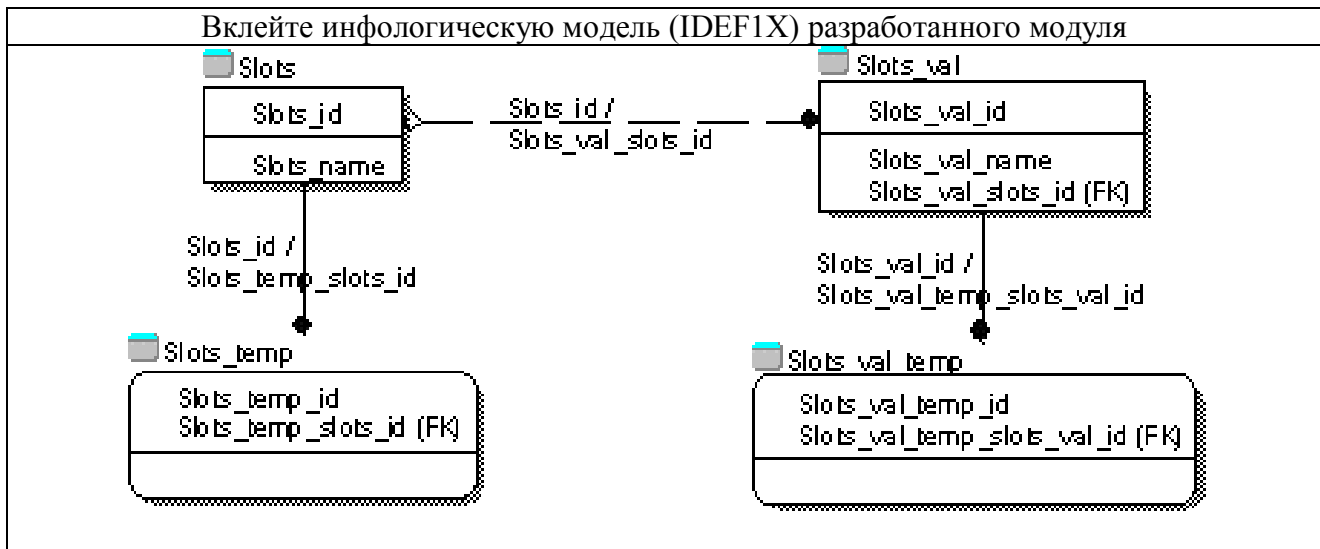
Вклейте инфологическую модель (IDEF1X) разработанного модуля

Slots

Slots_id

Slots_name

Slots_id /
Slots_val_slots_id

Slots_val

Slots_val_id

Slots_val_name
Slots_val_slots_id (FK)

Slots_id /
Slots_temp_slots_id

Slots_val_id /
Slots_val_temp_slots_val_id

Slots_temp

Slots_temp_id
Slots_temp_slots_id (FK)

Slots_val_temp

Slots_val_temp_id
Slots_val_temp_slots_val_id (FK)